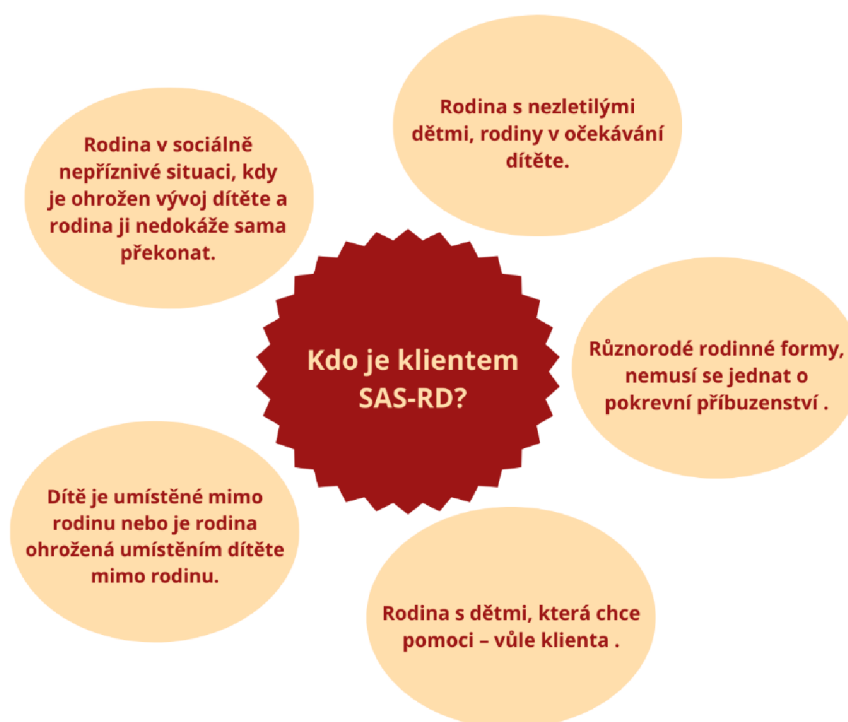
Rodina v sociálně nepříznivé situaci, kdy je ohrožen vývoj dítěte a rodina ji nedokáže sama překonat.

Rodina s nezletilými dětmi, rodiny v očekávání dítěte.

Kdo je klientem SAS-RD?

Různorodé rodinné formy, nemusí se jednat o pokrevní příbuzenství .

Dítě je umístěné mimo rodinu nebo je rodina ohrožená umístěním dítěte mimo rodinu.

Rodina s dětmi, která chce pomoci – vůle klienta .